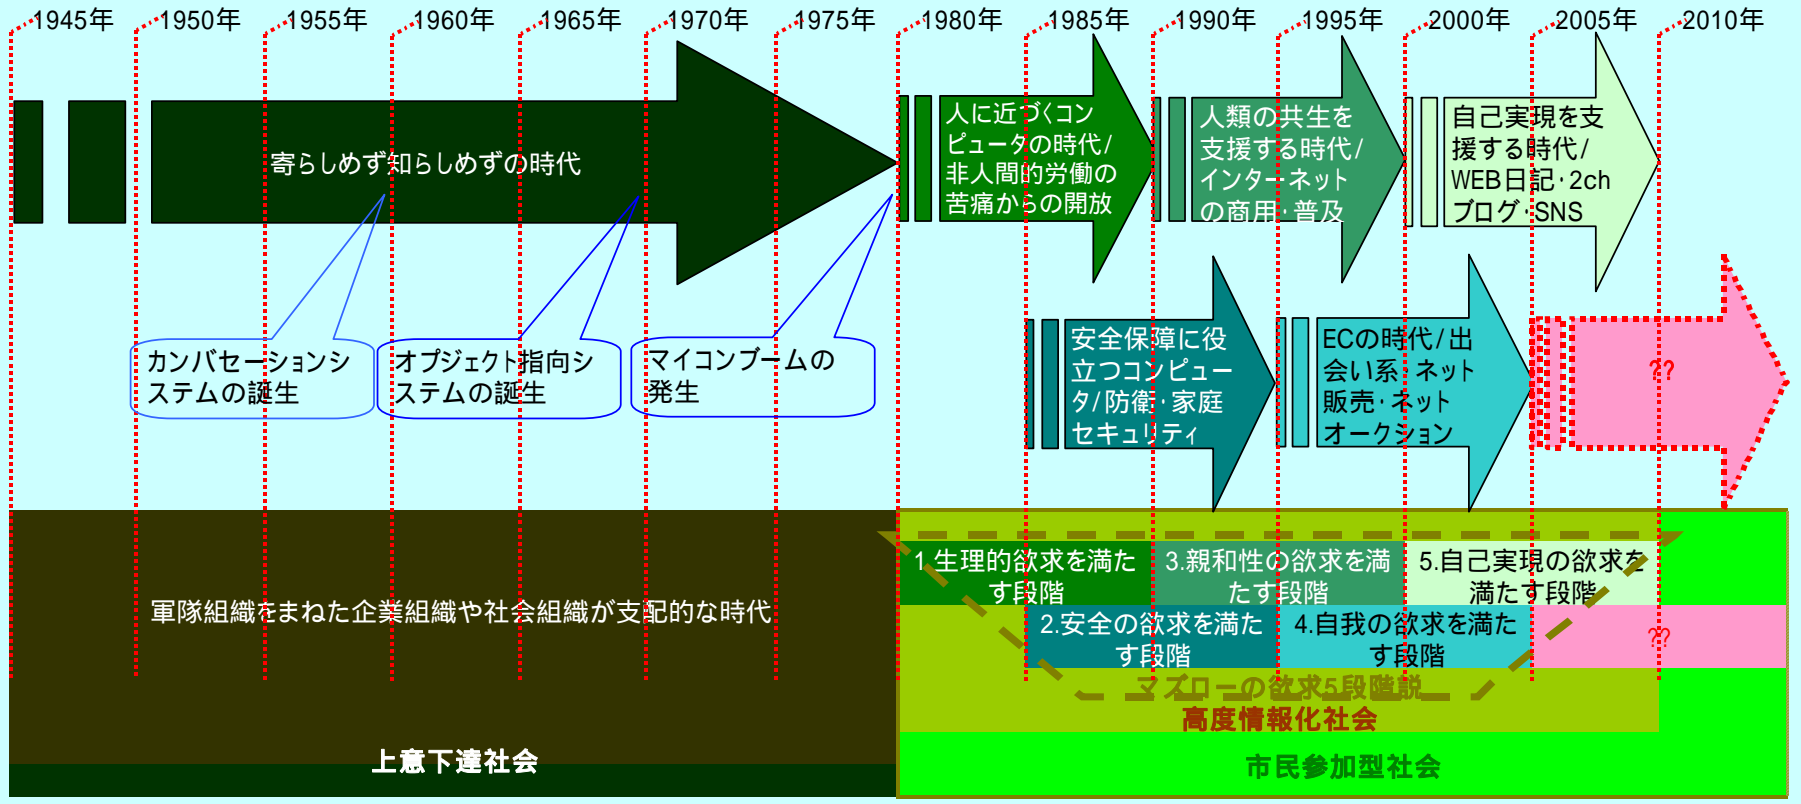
1945年 1950年 1955年 1960年 1965年 1970年 1975年 1980年 1985年 1990年 1995年 2000年 2005年 2010年

寄らしめず知らしめずの時代

人に近づくコンピュータの時代/非人間的労働の苦痛からの開放

人類の共生を支援する時代/インターネットの商用・普及

自己実現を支援する時代/WEB日記・2chブログ・SNS

カンバセーションシステムの誕生

オブジェクト指向システムの誕生

マイコンブームの発生

安全保障に役立つコンピュータ/防衛・家庭セキュリティ

ECの時代/出会い系・ネット販売・ネットオークション

??

軍隊組織をまねた企業組織や社会組織が支配的な時代

1.生理的欲求を満たす段階

3.親和性の欲求を満たす段階

5.自己実現の欲求を満たす段階

2.安全の欲求を満たす段階

4.自我の欲求を満たす段階

??

マズローの欲求5段階説

高度情報化社会

上意下達社会

市民参加型社会